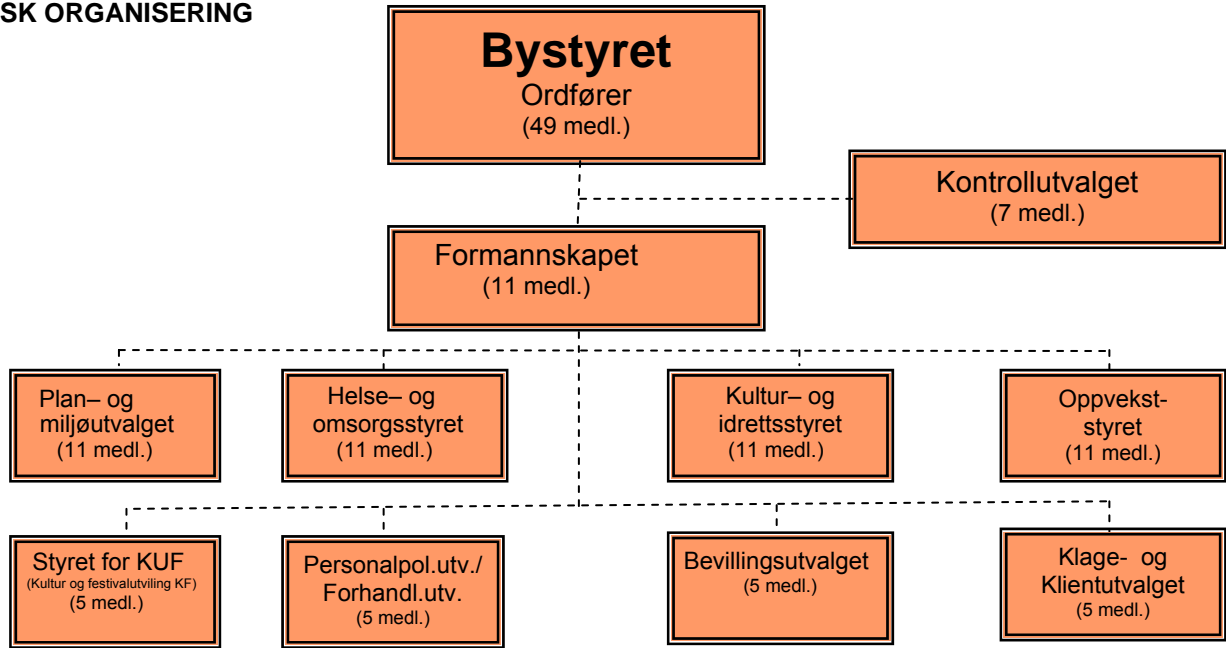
SK ORGANISERING

Bystyret
Ordfører
(49 medl.)

Kontrollutvalget
(7 medl.)

Formannskapet
(11 medl.)

Plan– og miljøutvalget
(11 medl.)

Helse– og omsorgsstyret
(11 medl.)

Kultur– og idrettsstyret
(11 medl.)

Oppvekst-styret
(11 medl.)

Styret for KUF
(Kultur og festivalutviling KF)
(5 medl.)

Personalpol.utv./ Forhandl.utv.
(5 medl.)

Bevillingsutvalget
(5 medl.)

Klage- og Klientutvalget
(5 medl.)